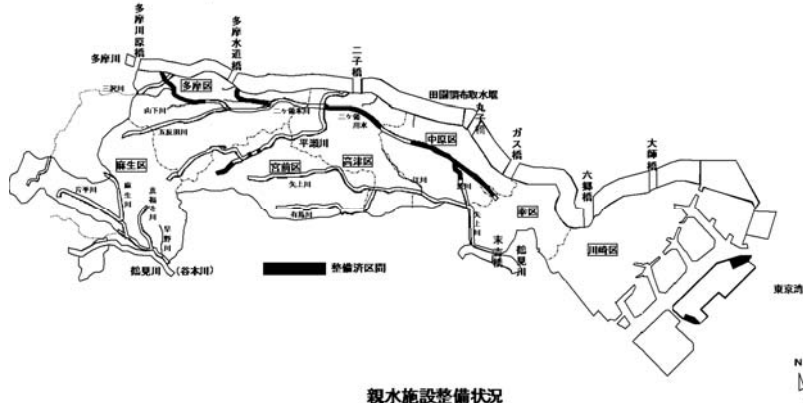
多摩川原橋
多摩水道橋
二子橋
田園調布取水堰
丸子橋
ガス橋
六郷橋
大師橋
多摩川
三沢川
山下川
五反田川
二ヶ領本川
多摩区
平瀬川
二ヶ領用水
中原区
麻生区
宮前区
高津区
幸区
川崎区
片平川
麻生川
真福寺川
早野川
矢上川
有馬川
江川
渋川
矢上川
末吉橋
鶴見川
鶴見川（谷本川）
整備済区間
東京湾
N
親水施設整備状況